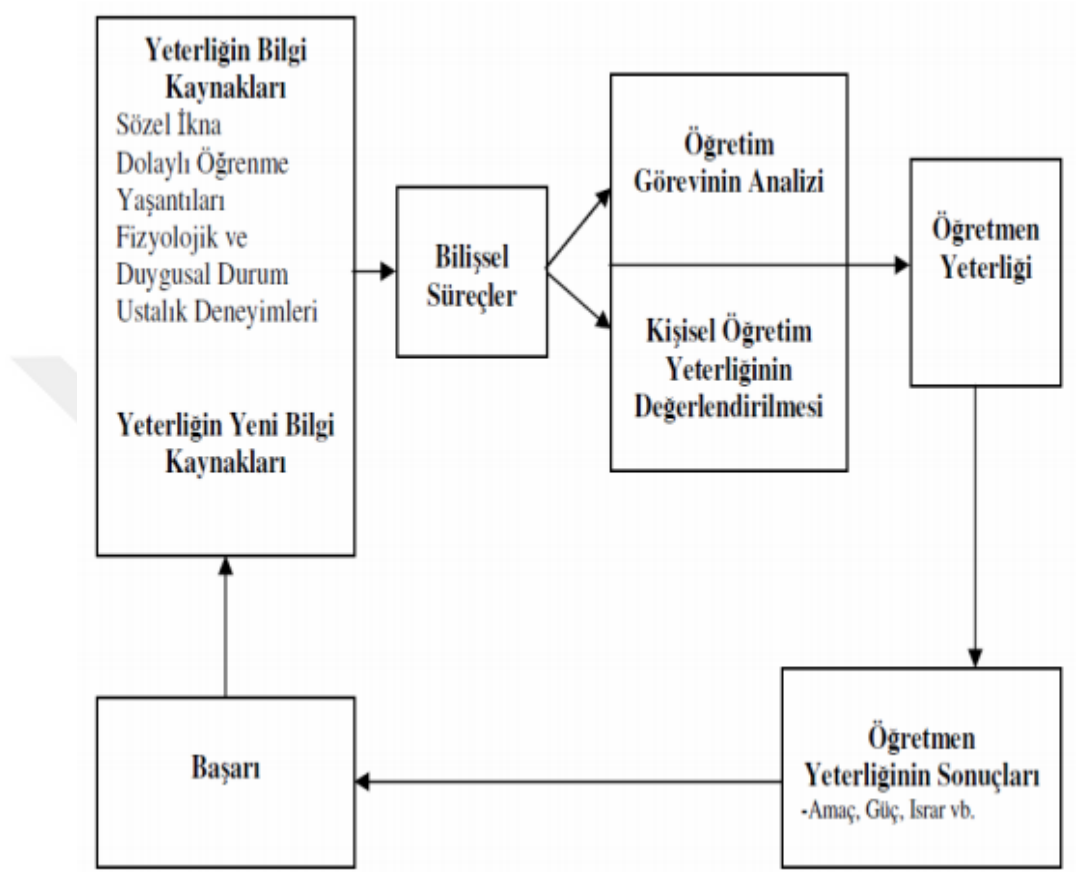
Yeterliğin Bilgi Kaynakları
Sözel İkna
Dolaylı Öğrenme Yaşantıları
Fizyolojik ve Duygusal Durum
Ustalık Deneyimleri

Yeterliğin Yeni Bilgi Kaynakları

Bilişsel Süreçler

Öğretim Görevinin Analizi

Kişisel Öğretim Yeterliğinin Değerlendirilmesi

Öğretmen Yeterliği

Öğretmen Yeterliğinin Sonuçları
-Amaç, Güç, Israr vb.

Başarı